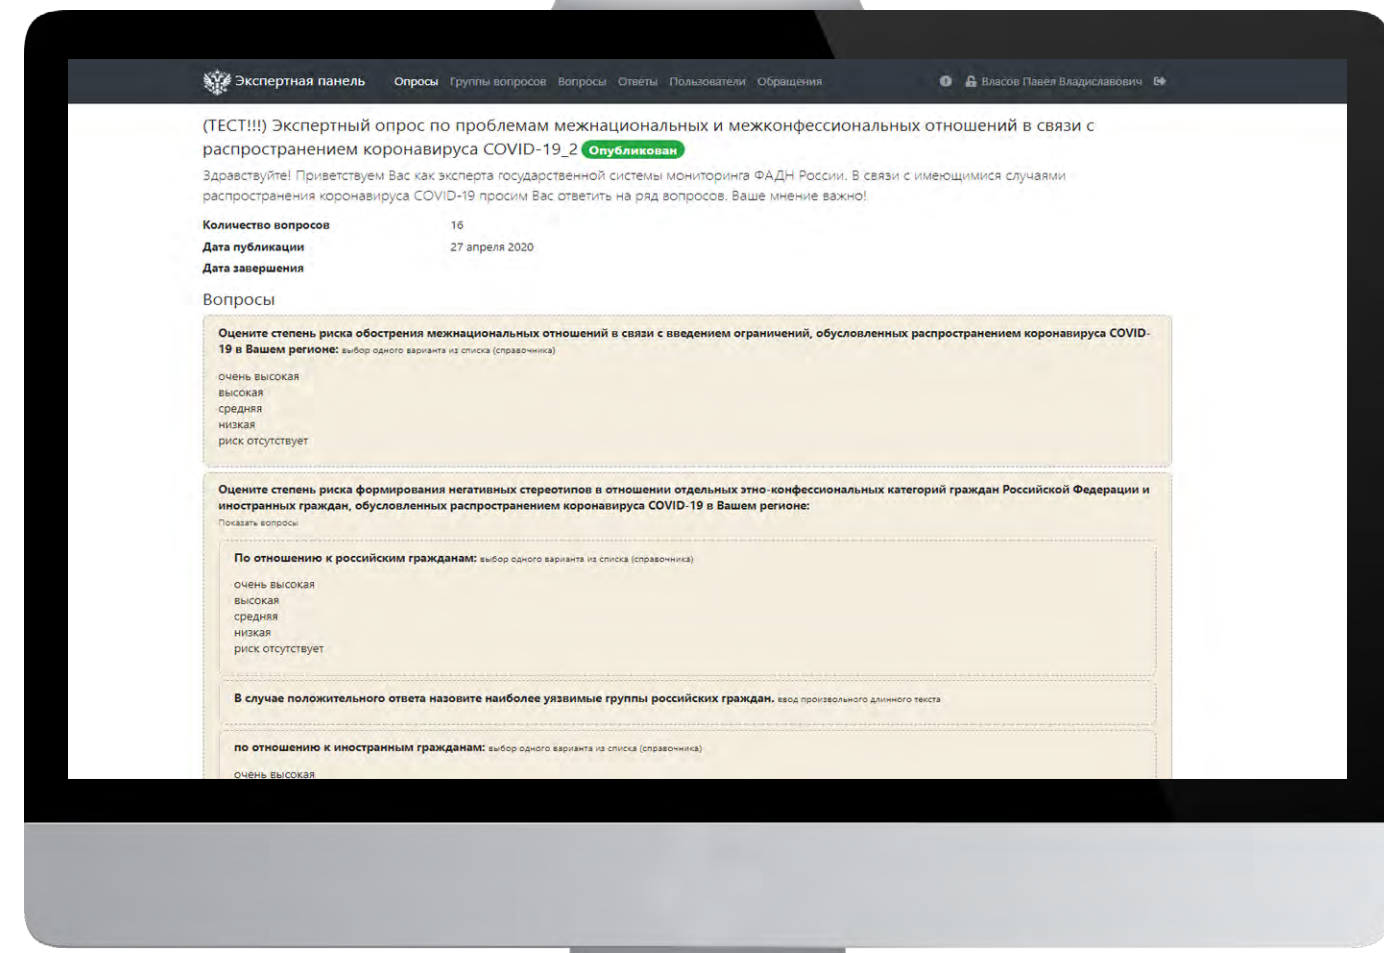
Экспертная панель Опросы Группы вопросов Вопросы Ответы Пользователи Обращения Власов Павел Владиславович

(ТЕСТ!!!) Экспертный опрос по проблемам межнациональных и межконфессиональных отношений в связи с распространением коронавируса COVID-19_2 Опубликован

Здравствуйте! Приветствуем Вас как эксперта государственной системы мониторинга ФАДН России. В связи с имеющимися случаями распространения коронавируса COVID-19 просим Вас ответить на ряд вопросов. Ваше мнение важно!

| | |
|---|---|
| Количество вопросов | 16 |
| Дата публикации | 27 апреля 2020 |
| Дата завершения | |

Вопросы

Оцените степень риска обострения межнациональных отношений в связи с введением ограничений, обусловленных распространением коронавируса COVID-19 в Вашем регионе: выбор одного варианта из списка (справочника)

очень высокая
высокая
средняя
низкая
риск отсутствует

Оцените степень риска формирования негативных стереотипов в отношении отдельных этно-конфессиональных категорий граждан Российской Федерации и иностранных граждан, обусловленных распространением коронавируса COVID-19 в Вашем регионе:

Показать вопросы

По отношению к российским гражданам: выбор одного варианта из списка (справочника)

очень высокая
высокая
средняя
низкая
риск отсутствует

В случае положительного ответа назовите наиболее уязвимые группы российских граждан. ввод произвольного длинного текста

по отношению к иностранным гражданам: выбор одного варианта из списка (справочника)

очень высокая